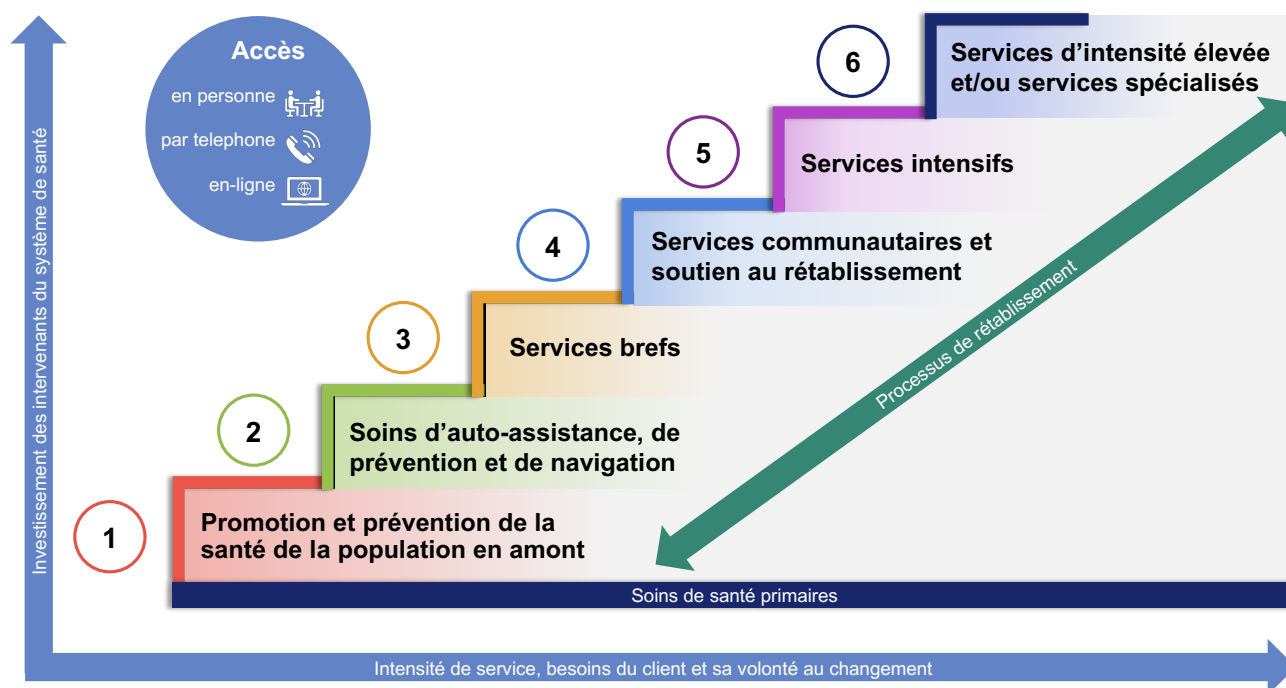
Accès
en personne
par telephone
en-ligne

Investissement des intervenants du système de santé

6
Services d'intensité élevée et/ou services spécialisés

5
Services intensifs

4
Services communautaires et soutien au rétablissement

3
Services brefs

2
Soins d'auto-assistance, de prévention et de navigation

1
Promotion et prévention de la santé de la population en amont

Processus de rétablissement

Soins de santé primaires

Intensité de service, besoins du client et sa volonté au changement